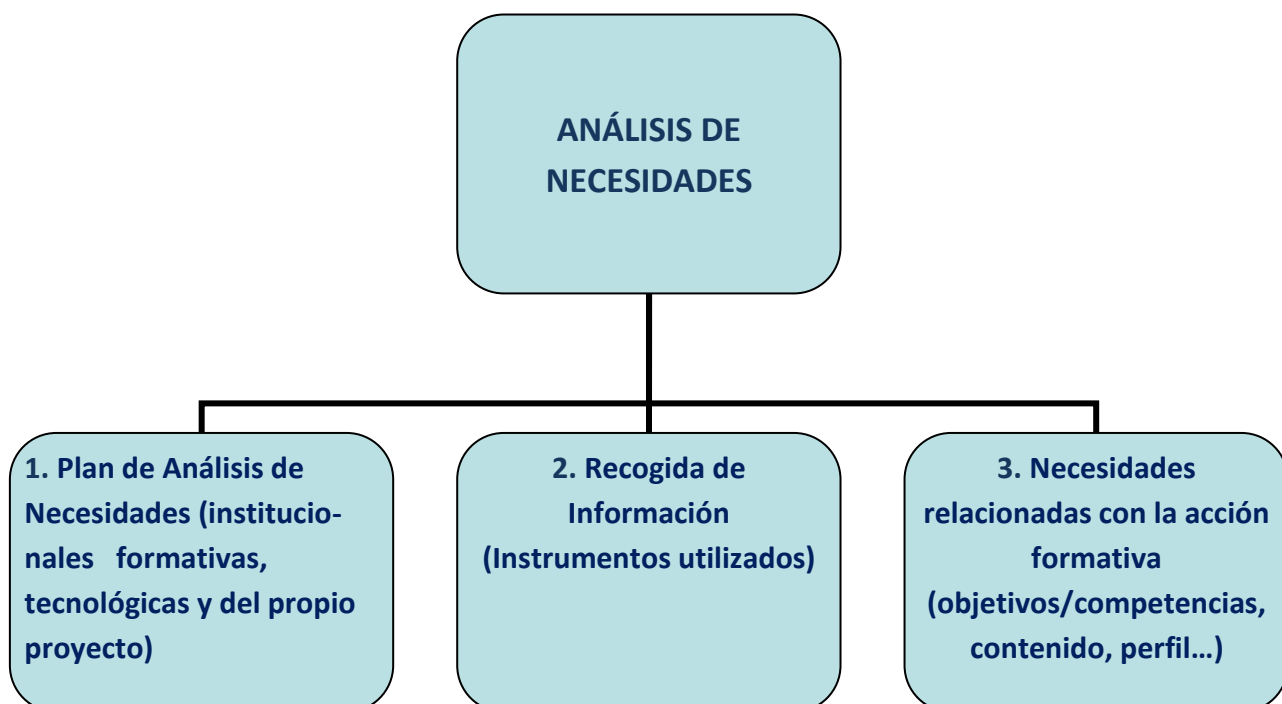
ANÁLISIS DE NECESIDADES

1. Plan de Análisis de Necesidades (institucionales formativas, tecnológicas y del propio proyecto)

2. Recogida de Información (Instrumentos utilizados)

3. Necesidades relacionadas con la acción formativa (objetivos/competencias, contenido, perfil…)